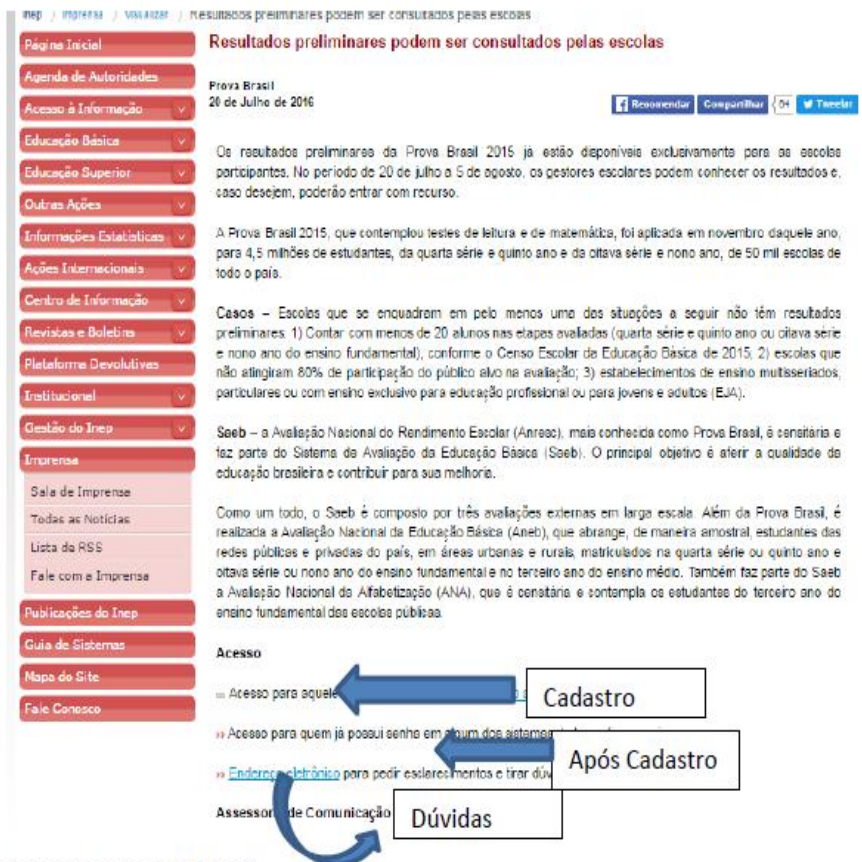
Inep / Imprensa / Visualizar / Resultados preliminares podem ser consultados pelas escolas

Página Inicial
Agenda de Autoridades
Acesso à Informação
Educação Básica
Educação Superior
Outras Ações
Informações Estatísticas
Ações Internacionais
Centro de Informação
Revistas e Boletins
Plataforma Devolutivas
Institucional
Gestão do Inep
Imprensa
Sala de Imprensa
Todas as Notícias
Lista de RSS
Fale com a Imprensa
Publicações do Inep
Guia de Sistemas
Mapa do Site
Fale Conosco

Resultados preliminares podem ser consultados pelas escolas

Prova Brasil
20 de Julho de 2016

Recomendar Compartilhar 64 Tweetar

Os resultados preliminares da Prova Brasil 2015 já estão disponíveis exclusivamente para as escolas participantes. No período de 20 de julho a 5 de agosto, os gestores escolares podem conhecer os resultados e, caso desejem, poderão entrar com recurso.

A Prova Brasil 2015, que contemplou testes de leitura e de matemática, foi aplicada em novembro daquele ano, para 4,5 milhões de estudantes, da quarta série e quinto ano e da oitava série e nono ano, de 50 mil escolas de todo o país.

Casos – Escolas que se enquadram em pelo menos uma das situações a seguir não têm resultados preliminares: 1) Contar com menos de 20 alunos nas etapas avaliadas (quarta série e quinto ano ou oitava série e nono ano do ensino fundamental), conforme o Censo Escolar da Educação Básica de 2015; 2) escolas que não atingiram 80% de participação do público alvo na avaliação; 3) estabelecimentos de ensino multisseriados, particulares ou com ensino exclusivo para educação profissional ou para jovens e adultos (EJA).

Saeb – a Avaliação Nacional do Rendimento Escolar (Anresc), mais conhecida como Prova Brasil, é censitária e faz parte do Sistema de Avaliação da Educação Básica (Saeb). O principal objetivo é aferir a qualidade da educação brasileira e contribuir para sua melhoria.

Como um todo, o Saeb é composto por três avaliações externas em larga escala. Além da Prova Brasil, é realizada a Avaliação Nacional da Educação Básica (Aneb), que abrange, de maneira amostral, estudantes das redes públicas e privadas do país, em áreas urbanas e rurais, matriculados na quarta série ou quinto ano e oitava série ou nono ano do ensino fundamental e no terceiro ano do ensino médio. Também faz parte do Saeb a Avaliação Nacional da Alfabetização (ANA), que é censitária e contempla os estudantes do terceiro ano do ensino fundamental das escolas públicas.

Acesso

» Acesso para aquele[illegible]

» Acesso para quem já possui senha em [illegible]

» Endereço eletrônico para pedir esclarecimentos e tirar dúv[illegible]

Assessor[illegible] de Comunicação

Cadastro

Após Cadastro

Dúvidas